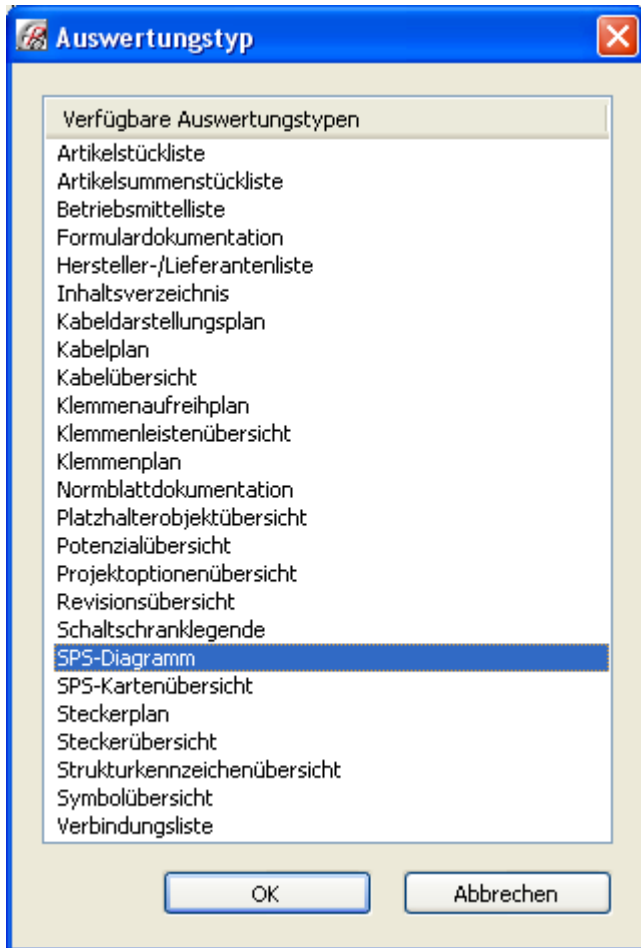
Auswertungstyp

Verfügbare Auswertungstypen

Artikelstückliste
Artikelsummenstückliste
Betriebsmittelliste
Formulardokumentation
Hersteller-/Lieferantenliste
Inhaltsverzeichnis
Kabeldarstellungsplan
Kabelplan
Kabelübersicht
Klemmenaufreihplan
Klemmenleistenübersicht
Klemmenplan
Normblattdokumentation
Platzhalterobjektübersicht
Potenzialübersicht
Projektoptionenübersicht
Revisionsübersicht
Schaltschranklegende
SPS-Diagramm
SPS-Kartenübersicht
Steckerplan
Steckerübersicht
Strukturkennzeichenübersicht
Symbolübersicht
Verbindungsliste

OK
Abbrechen